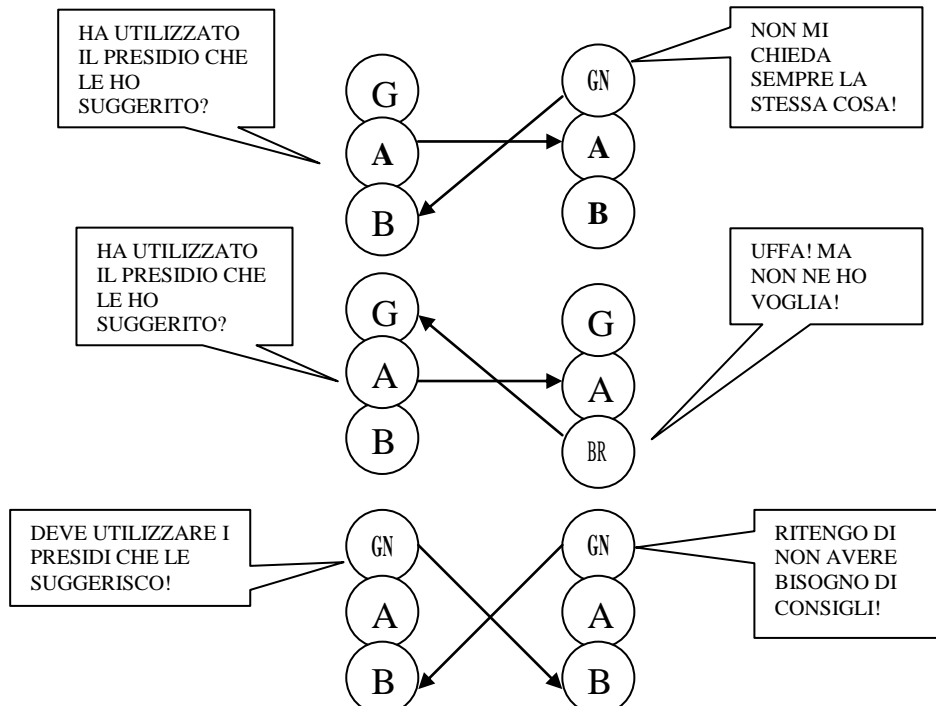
HA UTILIZZATO IL PRESIDIO CHE LE HO SUGGERITO?

G
A
B

GN
A
B

NON MI CHIEDA SEMPRE LA STESSA COSA!

HA UTILIZZATO IL PRESIDIO CHE LE HO SUGGERITO?

G
A
B

G
A
BR

UFFA! MA NON NE HO VOGLIA!

DEVE UTILIZZARE I PRESIDI CHE LE SUGGERISCO!

GN
A
B

GN
A
B

RITENGO DI NON AVERE BISOGNO DI CONSIGLI!